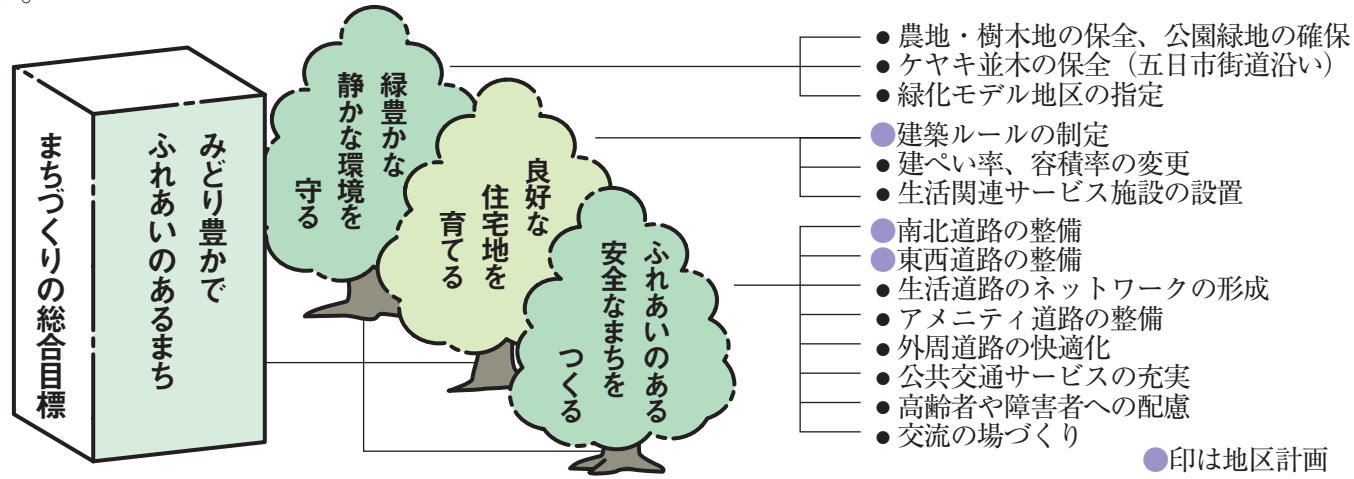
まちづくりの総合目標

みどり豊かで
ふれあいのあるまち

緑豊かな
静かな環境を
守る

良好な
住宅地を
育てる

ふれあいのある
安全なまちを
つくる

● 農地・樹木地の保全、公園緑地の確保
● ケヤキ並木の保全（五日市街道沿い）
● 緑化モデル地区の指定

● 建築ルールの制定
● 建ぺい率、容積率の変更
● 生活関連サービス施設の設置

● 南北道路の整備
● 東西道路の整備
● 生活道路のネットワークの形成
● アメニティ道路の整備
● 外周道路の快適化
● 公共交通サービスの充実
● 高齢者や障害者への配慮
● 交流の場づくり

●印は地区計画